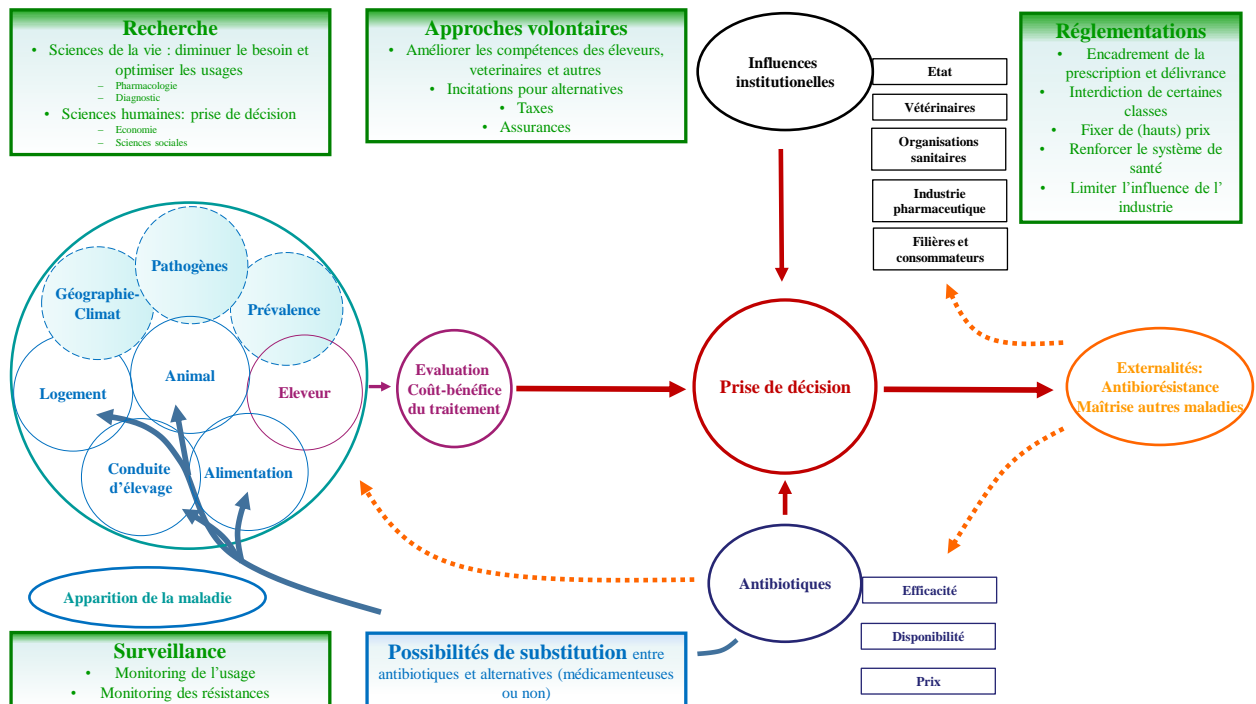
Recherche
• Sciences de la vie : diminuer le besoin et optimiser les usages
– Pharmacologie
– Diagnostic
• Sciences humaines: prise de décision
– Economie
– Sciences sociales

Approches volontaires
• Améliorer les compétences des éleveurs, veterinaires et autres
• Incitations pour alternatives
• Taxes
• Assurances

Influences institutionelles

Etat
Vétérinaires
Organisations sanitaires
Industrie pharmaceutique
Filières et consommateurs

Réglementations
• Encadrement de la prescription et délivrance
• Interdiction de certaines classes
• Fixer de (hauts) prix
• Renforcer le système de santé
• Limiter l'influence de l' industrie

Pathogènes
Géographie-Climat
Prévalence
Logement
Animal
Eleveur
Conduite d'élevage
Alimentation

Evaluation Coût-bénéfice du traitement

Prise de décision

Externalités: Antibiorésistance Maîtrise autres maladies

Apparition de la maladie

Antibiotiques
Efficacité
Disponibilité
Prix

Surveillance
• Monitoring de l'usage
• Monitoring des résistances

Possibilités de substitution entre antibiotiques et alternatives (médicamenteuses ou non)